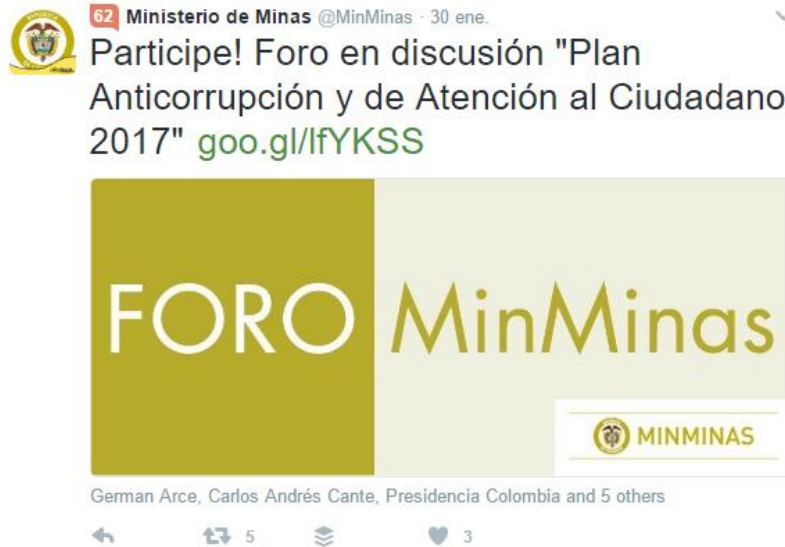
62 Ministerio de Minas @MinMinas · 30 ene.

Participe! Foro en discusión "Plan Anticorrupción y de Atención al Ciudadano 2017" goo.gl/lfYKSS

FORO MinMinas

MINMINAS

German Arce, Carlos Andrés Cante, Presidencia Colombia and 5 others

5

3